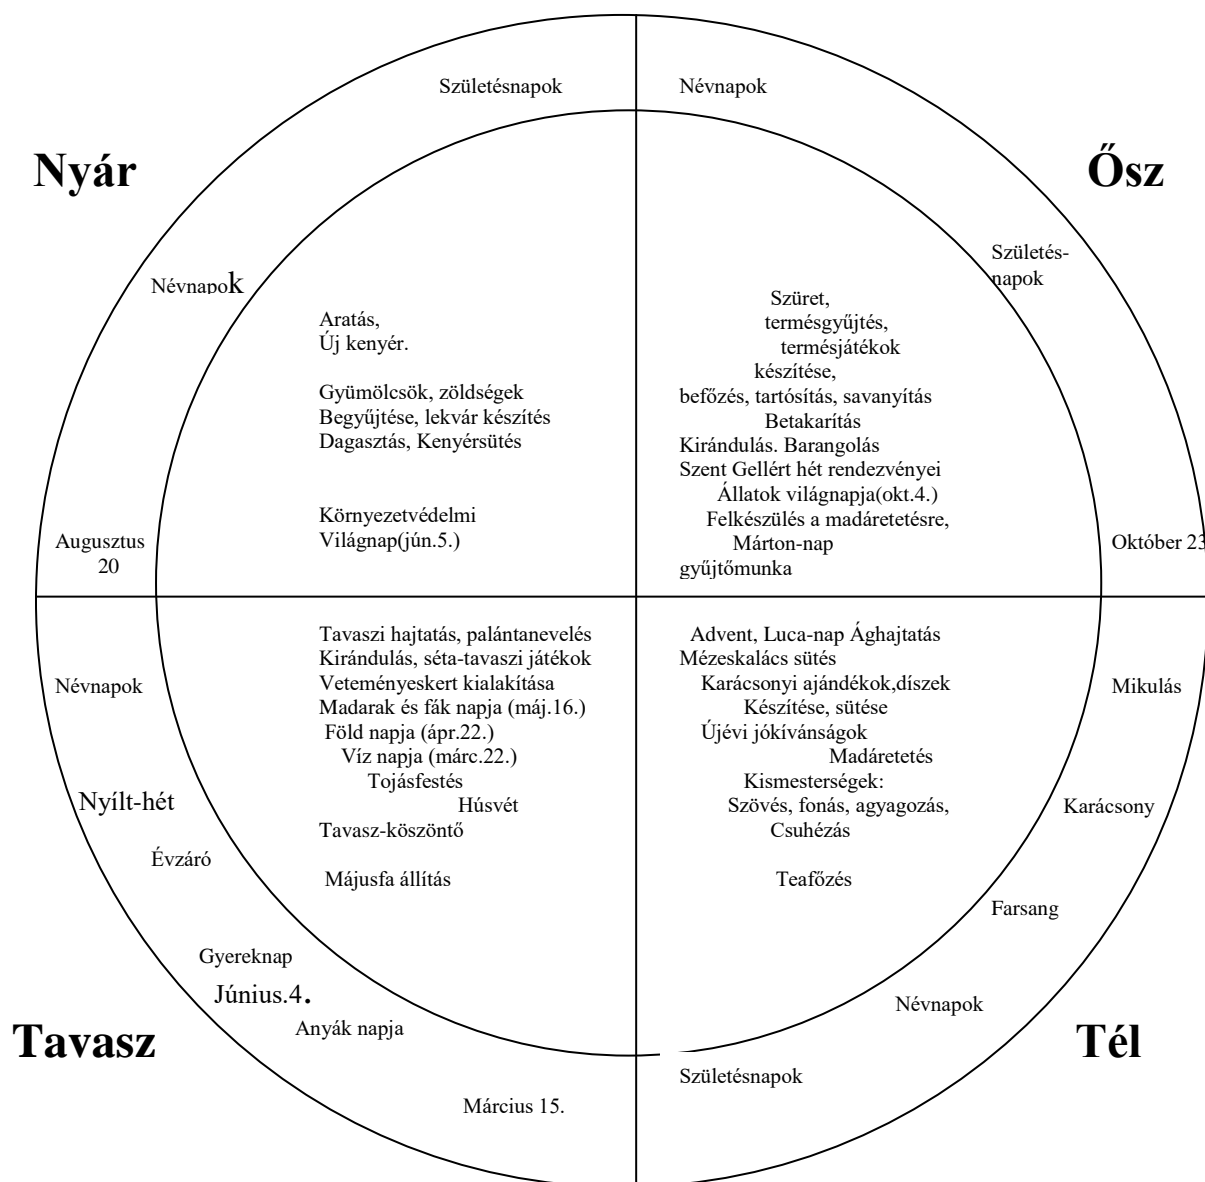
Születésnapok

Névnapok

Nyár

Ősz

Névnapok

Születésnapok

Aratás,
Új kenyér.

Gyümölcsök, zöldségek
Begyűjtése, lekvár készítés
Dagasztás, Kenyérsütés

Környezetvédelmi
Világnap(jún.5.)

Szüret,
termésgyűjtés,
termésjátékok
készítése,
befőzés, tartósítás, savanyítás
Betakarítás
Kirándulás. Barangolás
Szent Gellért hét rendezvényei
Állatok világnapja(okt.4.)
Felkészülés a madáretetésre,
Márton-nap
gyűjtőmunka

Augusztus 20

Október 23

Névnapok

Tavaszi hajtatás, palántanevelés
Kirándulás, séta-tavaszi játékok
Veteményeskert kialakítása
Madarak és fák napja (máj.16.)
Föld napja (ápr.22.)
Víz napja (márc.22.)
Tojásfestés
Húsvét
Tavasz-köszöntő

Májusfa állítás

Advent, Luca-nap Ághajtatás
Mézeskalács sütés
Karácsonyi ajándékok,díszek
Készítése, sütése
Újévi jókívánságok
Madáretetés
Kismesterségek:
Szövés, fonás, agyagozás,
Csuhézás

Teafőzés

Mikulás

Nyílt-hét

Karácsony

Évzáró

Farsang

Gyereknap

Június.4.

Névnapok

Anyák napja

Tavasz

Tél

Születésnapok

Március 15.